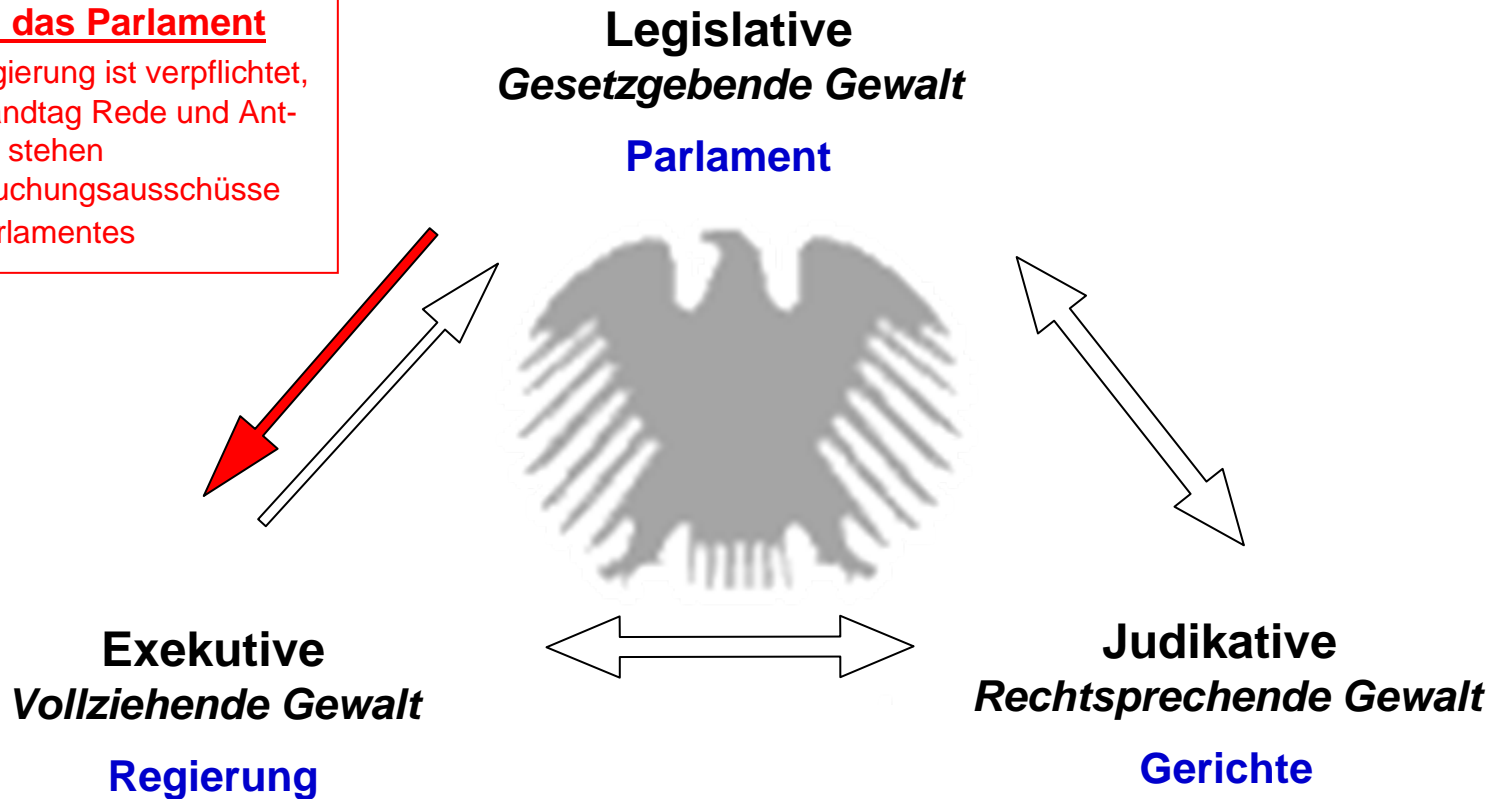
das Parlament
gierung ist verpflichtet, ndtag Rede und Antstehen
uchungsausschüsse
rlamentes

Legislative
Gesetzgebende Gewalt

Parlament

Exekutive
Vollziehende Gewalt

Regierung

Judikative
Rechtsprechende Gewalt

Gerichte